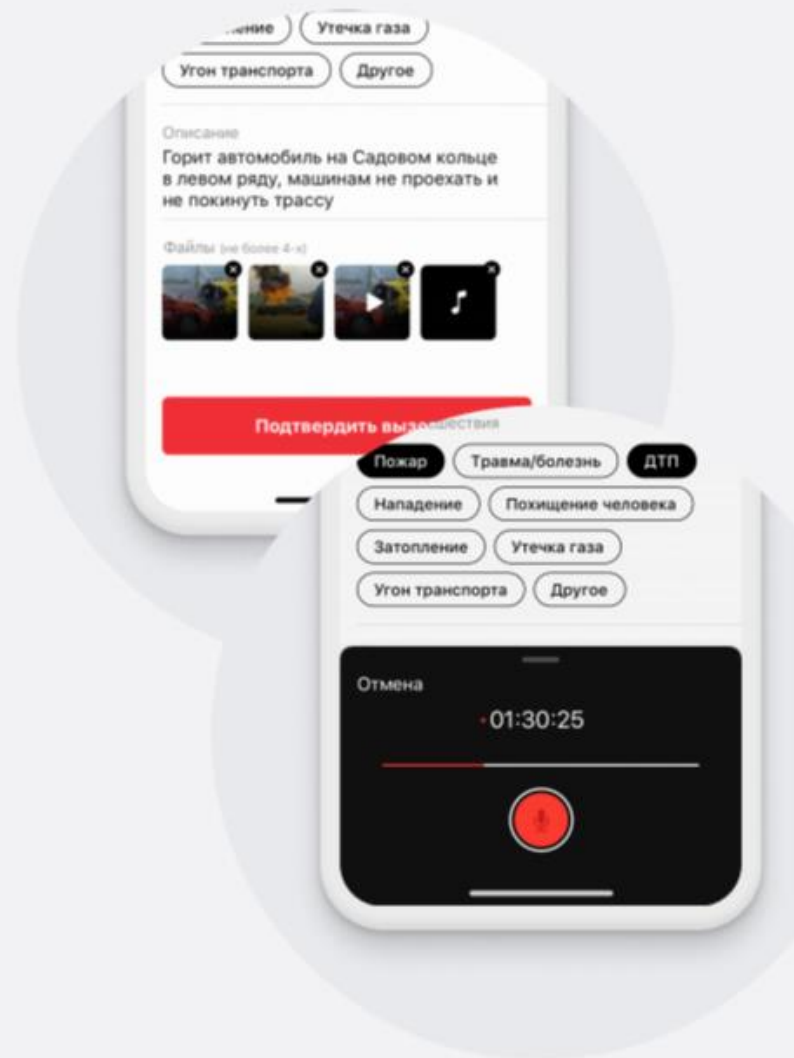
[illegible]ение Утечка газа

Угон транспорта Другое

Описание

Горит автомобиль на Садовом кольце в левом ряду, машинам не проехать и не покинуть трассу

Файлы (не более 4-х)

Подтвердить вы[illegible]

Пожар Травма/болезнь ДТП

Нападение Похищение человека

Затопление Утечка газа

Угон транспорта Другое

Отмена

01:30:25